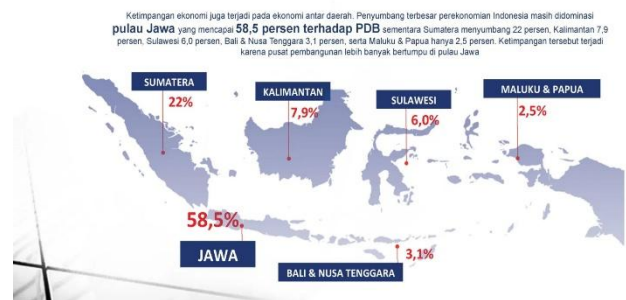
Ketimpangan ekonomi juga terjadi pada ekonomi antar daerah. Penyumbang terbesar perekonomian Indonesia masih didominasi pulau Jawa yang mencapai 58,5 persen terhadap PDB sementara Sumatera menyumbang 22 persen, Kalimantan 7,9 persen, Sulawesi 6,0 persen, Bali & Nusa Tenggara 3,1 persen, serta Maluku & Papua hanya 2,5 persen. Ketimpangan tersebut terjadi karena pusat pembangunan lebih banyak bertumpu di pulau Jawa

SUMATERA
22%

KALIMANTAN
7,9%

SULAWESI
6,0%

MALUKU & PAPUA
2,5%

58,5%

JAWA

3,1%

BALI & NUSA TENGGARA